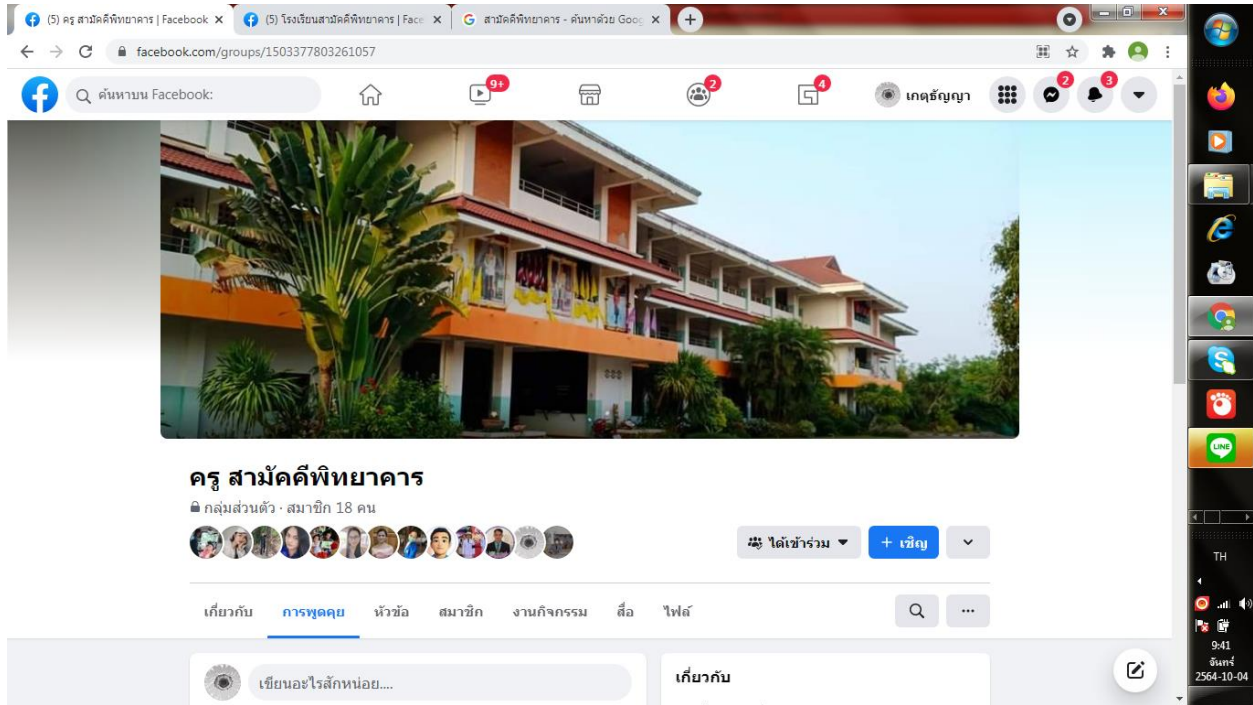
(5) ครู สามัคคีพิทยาคาร | Facebook ×
(5) โรงเรียนสามัคคีพิทยาคาร | Face ×
สามัคคีพิทยาคาร - ค้นหาด้วย Goo ×
facebook.com/groups/1503377803261057
ค้นหาบน Facebook:
9+
2
4
เกตุธัญญา
2
3

ครู สามัคคีพิทยาคาร
กลุ่มส่วนตัว · สมาชิก 18 คน
ได้เข้าร่วม
+ เชิญ
เกี่ยวกับ
การพูดคุย
หัวข้อ
สมาชิก
งานกิจกรรม
สื่อ
ไฟล์
...
เขียนอะไรสักหน่อย....
เกี่ยวกับ
TH
9:41
จันทร์
2564-10-04